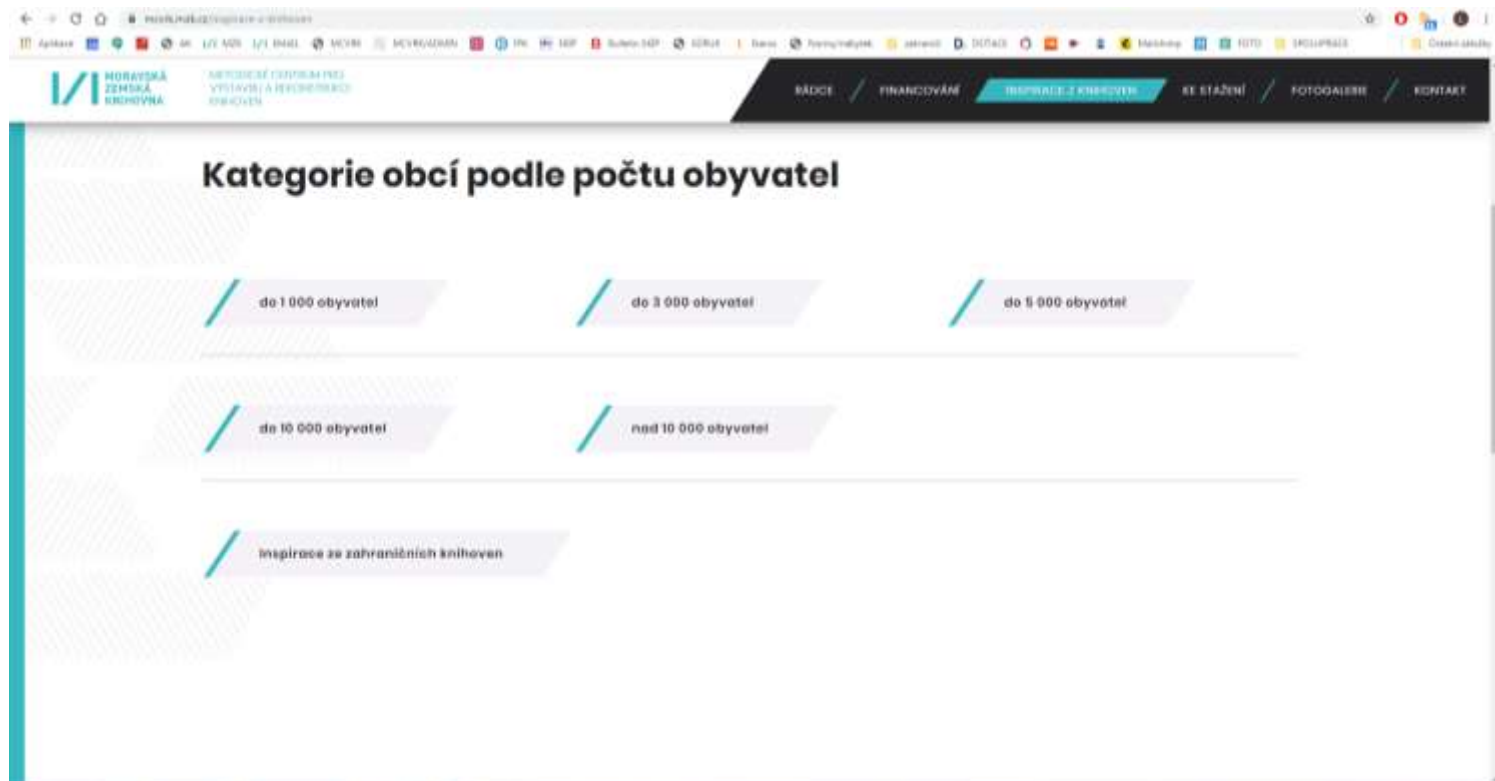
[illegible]

MORAVSKÁ ZEMSKÁ KNIHOVNA

METODICKÉ CENTRUM PRO VÝSTAVBU A REKONSTRUKCI KNIHOVEN

RÁDCE / FINANCOVÁNÍ / INSPIRACE Z KNIHOVEN / KE STAŽENÍ / FOTOGALERIE / KONTAKT

Kategorie obcí podle počtu obyvatel

do 1 000 obyvatel

do 3 000 obyvatel

do 5 000 obyvatel

do 10 000 obyvatel

nad 10 000 obyvatel

Inspirace ze zahraničních knihoven